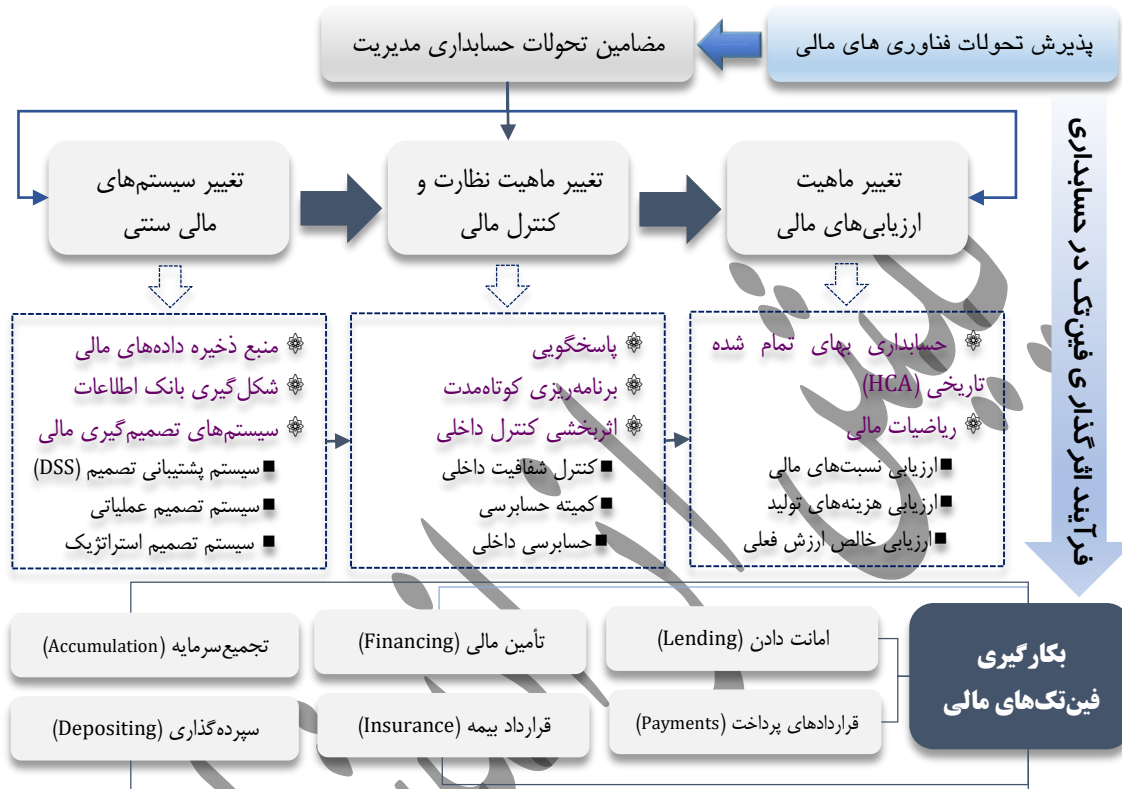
پذیرش تحولات فناوری های مالی

مضامین تحولات حسابداری مدیریت

فرآیند اثرگذاری فین‌تک در حسابداری

تغییر ماهیت ارزیابی‌های مالی

تغییر ماهیت نظارت و کنترل مالی

تغییر سیستم‌های مالی سنتی

حسابداری بهای تمام شده تاریخی (HCA)
ریاضیات مالی
ارزیابی نسبت‌های مالی
ارزیابی هزینه‌های تولید
ارزیابی خالص ارزش فعلی

پاسخگویی
برنامه‌ریزی کوتاه‌مدت
اثربخشی کنترل داخلی
کنترل شفافیت داخلی
کمیته حسابرسی
حسابرسی داخلی

منبع ذخیره داده‌های مالی
شکل‌گیری بانک اطلاعات
سیستم‌های تصمیم‌گیری مالی
سیستم پشتیبانی تصمیم (DSS)
سیستم تصمیم عملیاتی
سیستم تصمیم استراتژیک

بکارگیری فین‌تک‌های مالی

امانت دادن (Lending)

قراردادهای پرداخت (Payments)

تأمین مالی (Financing)

قرارداد بیمه (Insurance)

تجمیع‌سرمایه (Accumulation)

سپرده‌گذاری (Depositing)